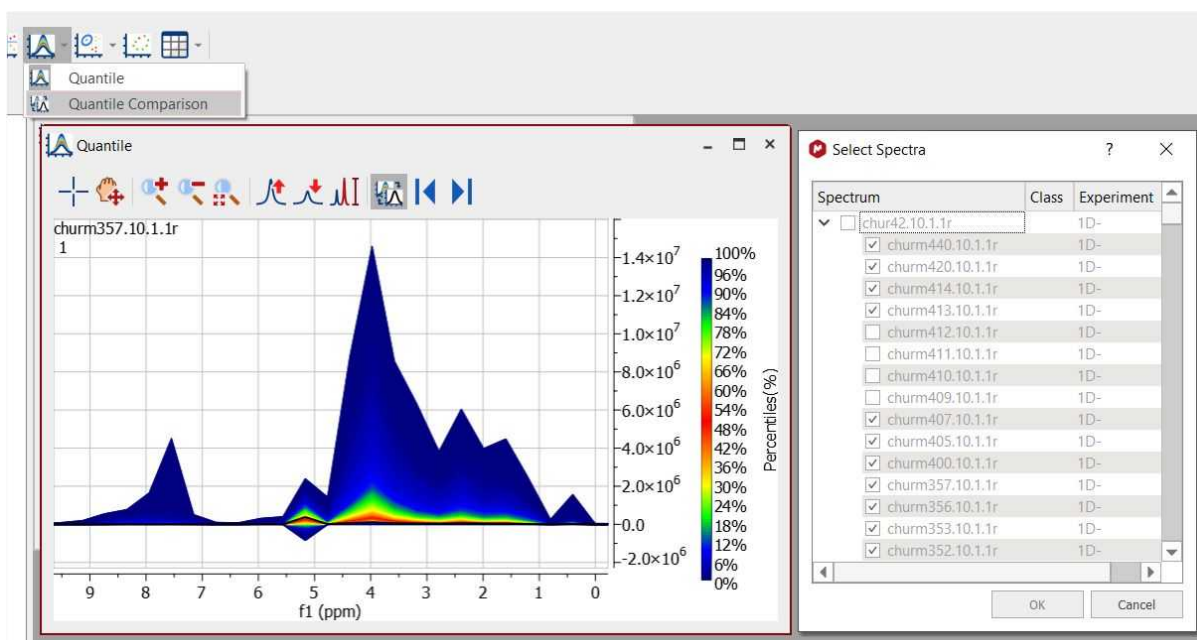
Quantile
Quantile Comparison

Quantile

churm357.10.1.1r
1

$1.4\times10^7$
$1.2\times10^7$
$1.0\times10^7$
$8.0\times10^6$
$6.0\times10^6$
$4.0\times10^6$
$2.0\times10^6$
$0.0$
$-2.0\times10^6$

100%
96%
90%
84%
78%
72%
66%
60%
54%
48%
42%
36%
30%
24%
18%
12%
6%
0%

Percentiles(%)

9 8 7 6 5 4 3 2 1 0
f1 (ppm)

Select Spectra ? ×

| Spectrum | Class | Experiment |
|---|---|---|
| chur42.10.1.1r | | 1D- |
| churm440.10.1.1r | | 1D- |
| churm420.10.1.1r | | 1D- |
| churm414.10.1.1r | | 1D- |
| churm413.10.1.1r | | 1D- |
| churm412.10.1.1r | | 1D- |
| churm411.10.1.1r | | 1D- |
| churm410.10.1.1r | | 1D- |
| churm409.10.1.1r | | 1D- |
| churm407.10.1.1r | | 1D- |
| churm405.10.1.1r | | 1D- |
| churm400.10.1.1r | | 1D- |
| churm357.10.1.1r | | 1D- |
| churm356.10.1.1r | | 1D- |
| churm353.10.1.1r | | 1D- |
| churm352.10.1.1r | | 1D- |

OK Cancel